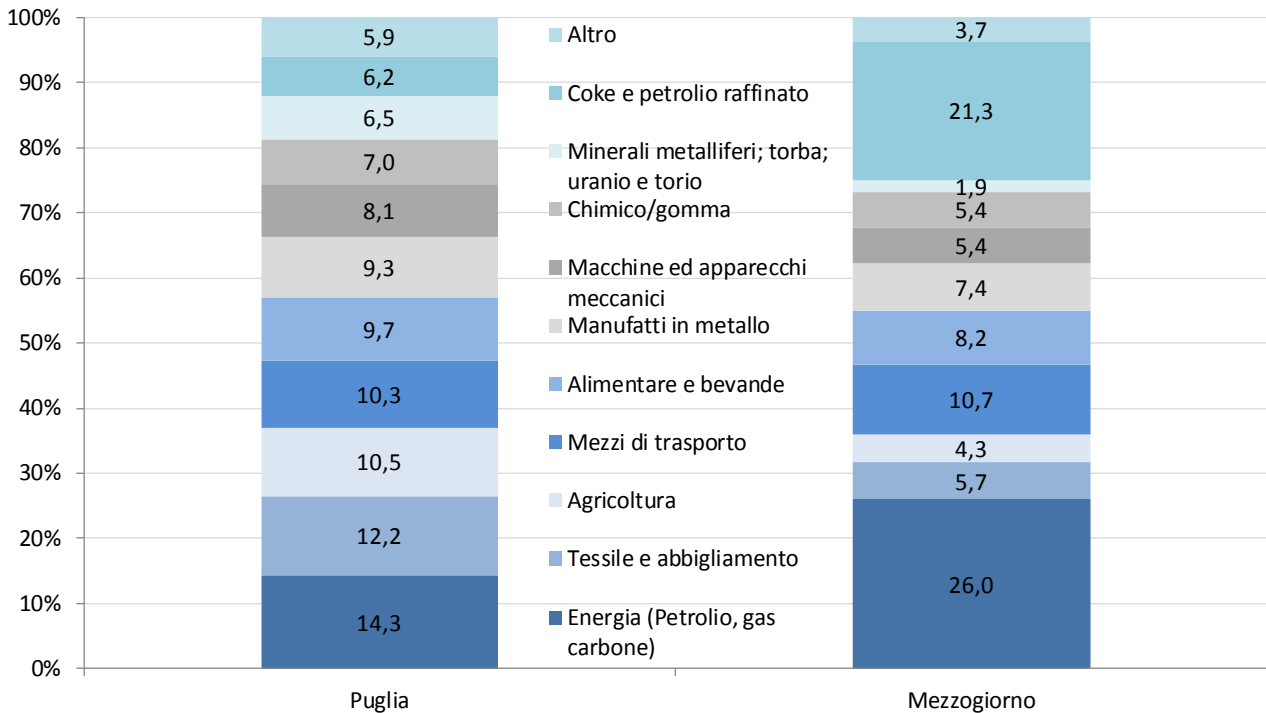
100%
90%
80%
70%
60%
50%
40%
30%
20%
10%
0%

| | Puglia | Mezzogiorno |
|---|---|---|
| Altro | 5,9 | 3,7 |
| Coke e petrolio raffinato | 6,2 | 21,3 |
| Minerali metalliferi; torba; uranio e torio | 6,5 | 1,9 |
| Chimico/gomma | 7,0 | 5,4 |
| Macchine ed apparecchi meccanici | 8,1 | 5,4 |
| Manufatti in metallo | 9,3 | 7,4 |
| Alimentare e bevande | 9,7 | 8,2 |
| Mezzi di trasporto | 10,3 | 10,7 |
| Agricoltura | 10,5 | 4,3 |
| Tessile e abbigliamento | 12,2 | 5,7 |
| Energia (Petrolio, gas carbone) | 14,3 | 26,0 |